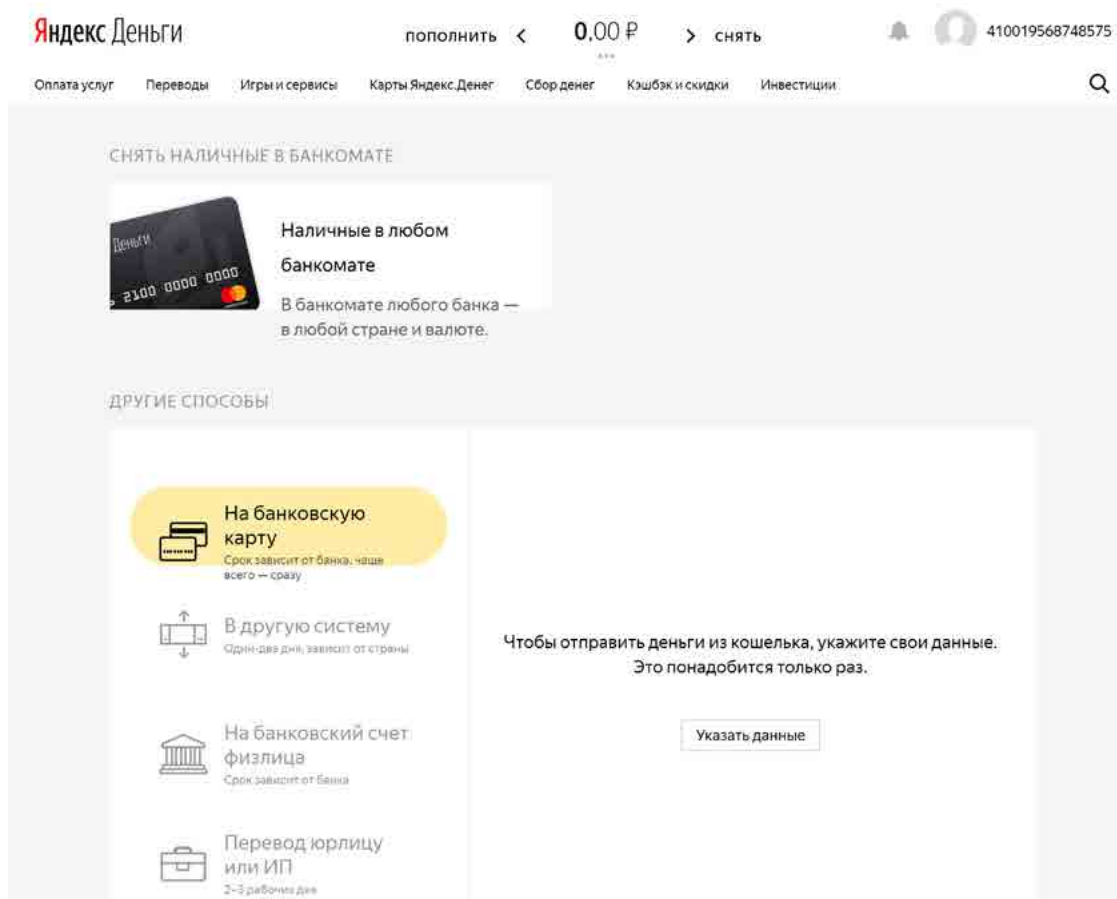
Яндекс Деньги

пополнить < 0,00 ₽ > снять

410019568748575

Оплата услуг Переводы Игры и сервисы Карты Яндекс.Денег Сбор денег Кэшбэк и скидки Инвестиции

СНЯТЬ НАЛИЧНЫЕ В БАНКОМАТЕ

Деньги
2100 0000 0000

Наличные в любом банкомате

В банкомате любого банка — в любой стране и валюте.

ДРУГИЕ СПОСОБЫ

На банковскую карту
Срок зависит от банка, чаще всего — сразу

В другую систему
Один-два дня, зависит от страны

На банковский счет физлица
Срок зависит от банка

Перевод юрлицу или ИП
2–3 рабочих дня

Чтобы отправить деньги из кошелька, укажите свои данные.
Это понадобится только раз.

Указать данные